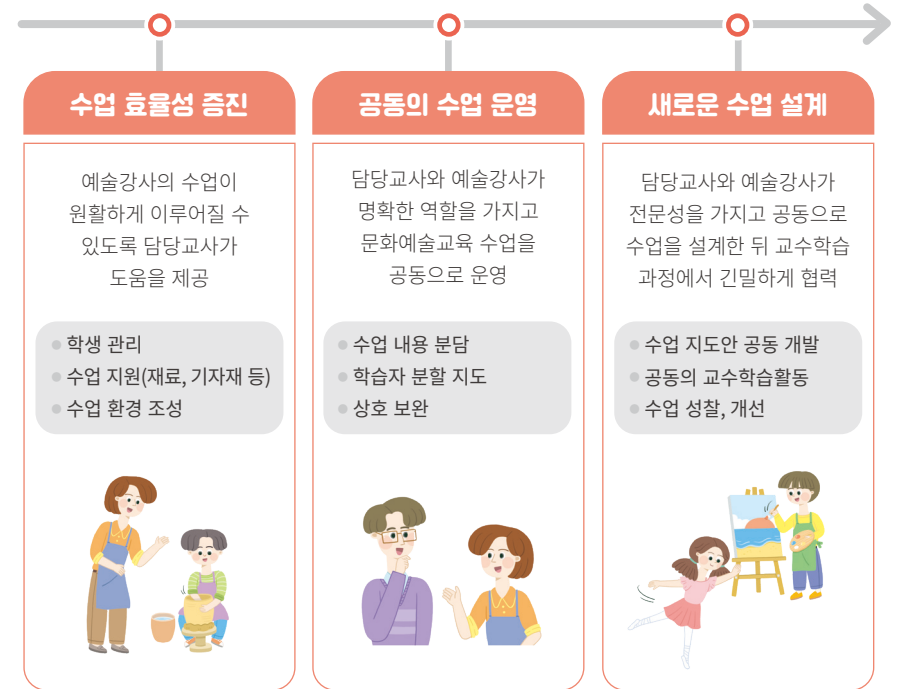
수업 효율성 증진

예술강사의 수업이 원활하게 이루어질 수 있도록 담당교사가 도움을 제공

● 학생 관리
● 수업 지원(재료, 기자재 등)
● 수업 환경 조성

공동의 수업 운영

담당교사와 예술강사가 명확한 역할을 가지고 문화예술교육 수업을 공동으로 운영

● 수업 내용 분담
● 학습자 분할 지도
● 상호 보완

새로운 수업 설계

담당교사와 예술강사가 전문성을 가지고 공동으로 수업을 설계한 뒤 교수학습 과정에서 긴밀하게 협력

● 수업 지도안 공동 개발
● 공동의 교수학습활동
● 수업 성찰, 개선